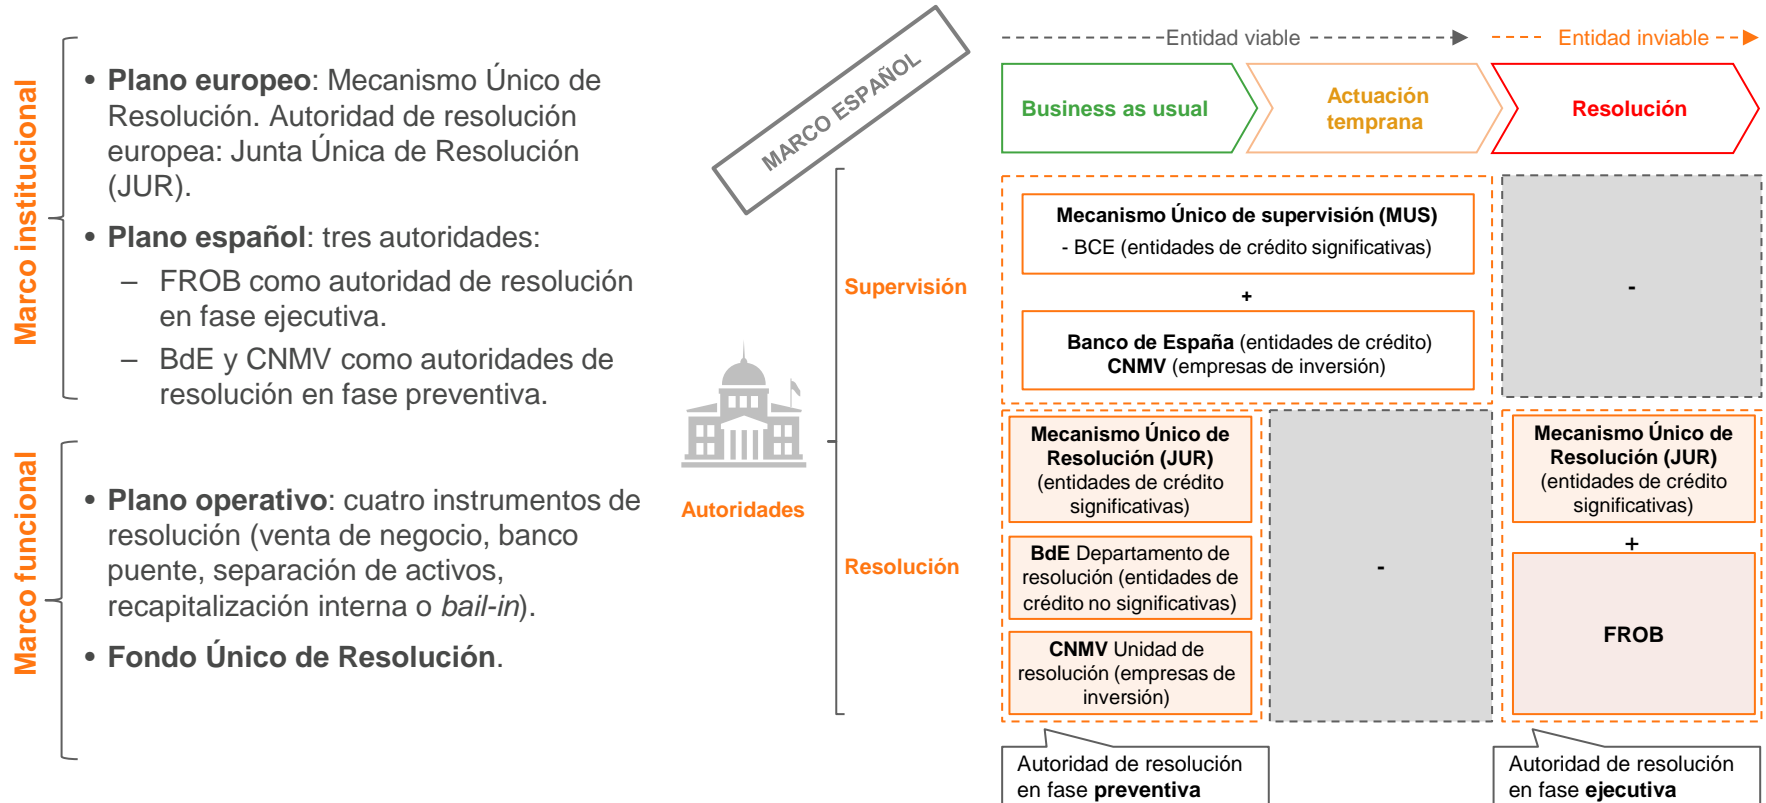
Marco institucional

• **Plano europeo**: Mecanismo Único de Resolución. Autoridad de resolución europea: Junta Única de Resolución (JUR).

• **Plano español**: tres autoridades:

– FROB como autoridad de resolución en fase ejecutiva.

– BdE y CNMV como autoridades de resolución en fase preventiva.

Marco funcional

• **Plano operativo**: cuatro instrumentos de resolución (venta de negocio, banco puente, separación de activos, recapitalización interna o *bail-in*).

• **Fondo Único de Resolución**.

MARCO ESPAÑOL

Autoridades

Entidad viable

Entidad inviable

Business as usual

Actuación temprana

Resolución

Supervisión

**Mecanismo Único de supervisión (MUS)**
- BCE (entidades de crédito significativas)

+

**Banco de España** (entidades de crédito)
**CNMV** (empresas de inversión)

-

Resolución

**Mecanismo Único de Resolución (JUR)** (entidades de crédito significativas)

**BdE** Departamento de resolución (entidades de crédito no significativas)

**CNMV** Unidad de resolución (empresas de inversión)

-

**Mecanismo Único de Resolución (JUR)** (entidades de crédito significativas)

+

**FROB**

Autoridad de resolución en fase **preventiva**

Autoridad de resolución en fase **ejecutiva**